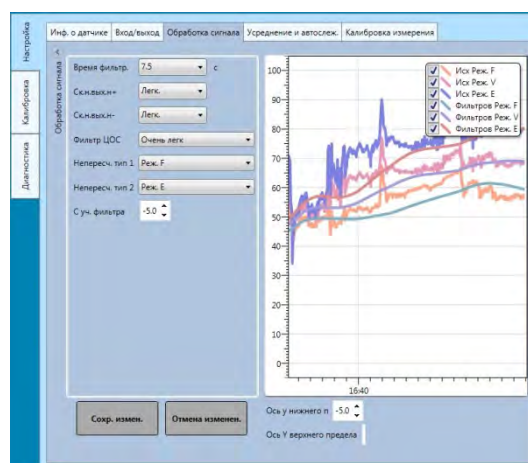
Настройка
Калибровка
Диагностика

Инф. о датчике | Вход/выход | Обработка сигнала | Усреднение и автослеж. | Калибровка измерения

Обработка сигнала

Время фильтр. 7.5 с
Ск.н.вых.н+ Легк.
Ск.н.вых.н- Легк.
Фильтр ЦОС Очень легк
Непересч. тип 1 Реж. F
Непересч. тип 2 Реж. E
С уч. фильтра -5.0

100
90
80
70
60
50
40
16:40

Исх Реж. F
Исх Реж. V
Исх Реж. E
Фильтров Реж. F
Фильтров Реж. V
Фильтров Реж. E

Сохр. измен.
Отмена изменен.

Ось у нижнего п -5.0
Ось Y верхнего предела